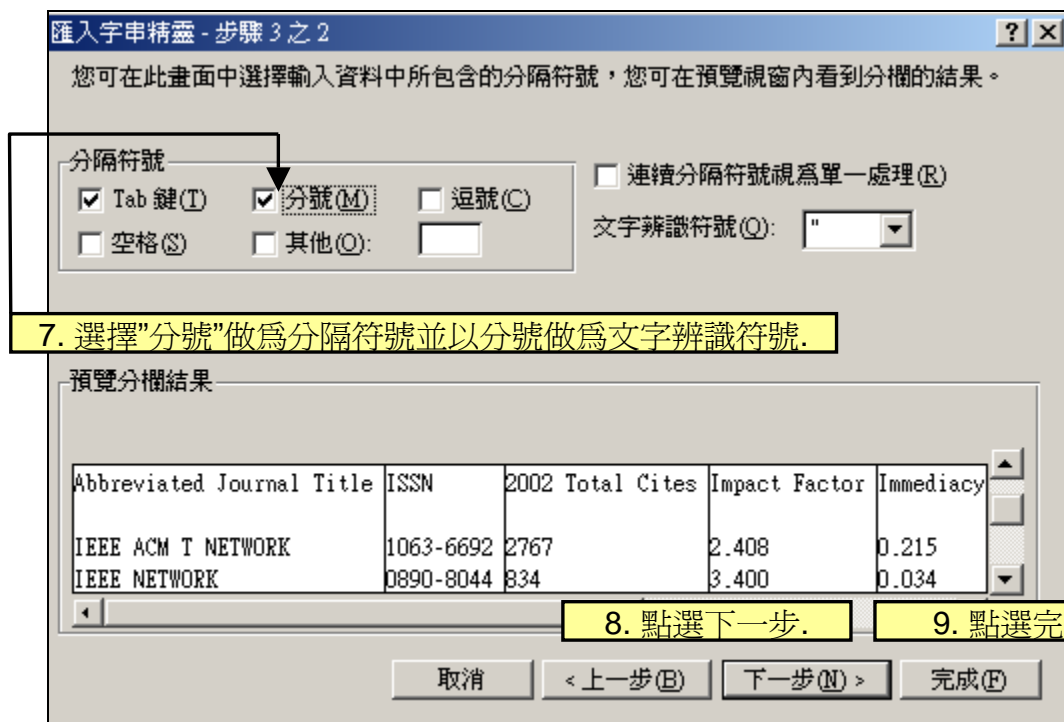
匯入字串精靈 - 步驟 3 之 2

? X

您可在此畫面中選擇輸入資料中所包含的分隔符號，您可在預覽視窗內看到分欄的結果。

分隔符號

Tab 鍵(T)

分號(M)

逗號(C)

空格(S)

其他(O):

連續分隔符號視為單一處理(R)

文字辨識符號(Q): "

7. 選擇"分號"做為分隔符號並以分號做為文字辨識符號.

預覽分欄結果

| Abbreviated Journal Title | ISSN | 2002 Total Cites | Impact Factor | Immediacy |
|---|---|---|---|---|
| | | | | |
| IEEE ACM T NETWORK | 1063-6692 | 2767 | 2.408 | 0.215 |
| IEEE NETWORK | 0890-8044 | 834 | 3.400 | 0.034 |

8. 點選下一步.

9. 點選完

取消

< 上一步(B)

下一步(N) >

完成(F)